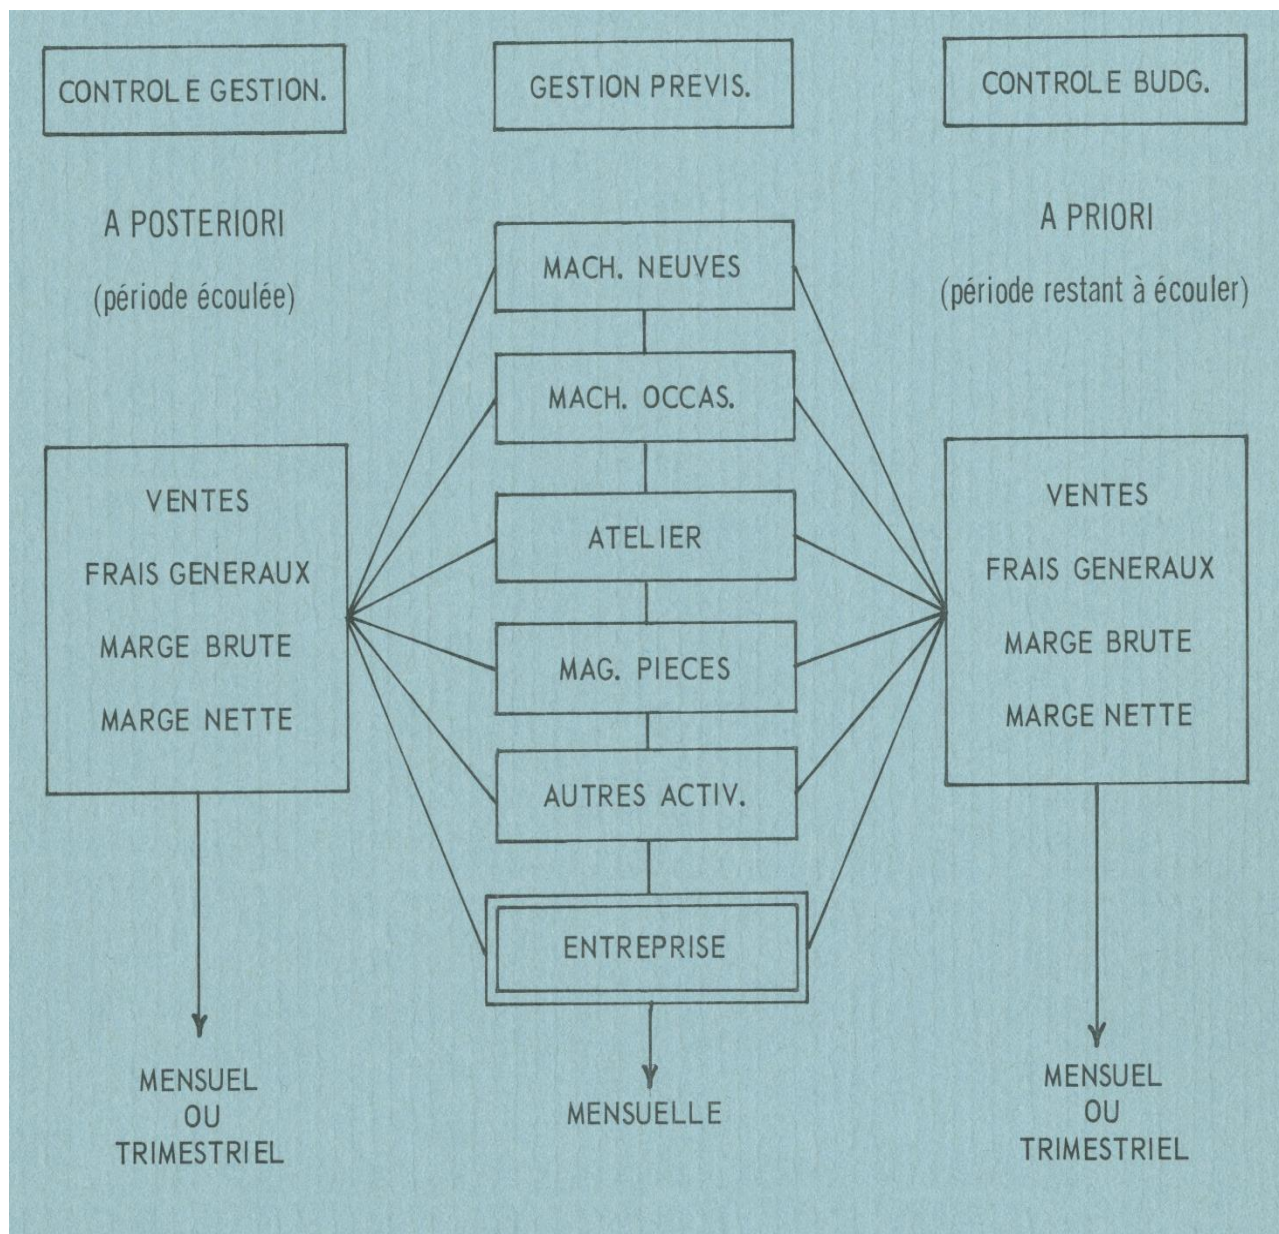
CONTROL E GESTION.

GESTION PREVIS.

CONTROL E BUDG.

A POSTERIORI
(période écoulée)

A PRIORI
(période restant à écouler)

MACH. NEUVES

MACH. OCCAS.

ATELIER

MAG. PIECES

AUTRES ACTIV.

ENTREPRISE

VENTES
FRAIS GENERAUX
MARGE BRUTE
MARGE NETTE

VENTES
FRAIS GENERAUX
MARGE BRUTE
MARGE NETTE

MENSUEL
OU
TRIMESTRIEL

MENSUELLE

MENSUEL
OU
TRIMESTRIEL